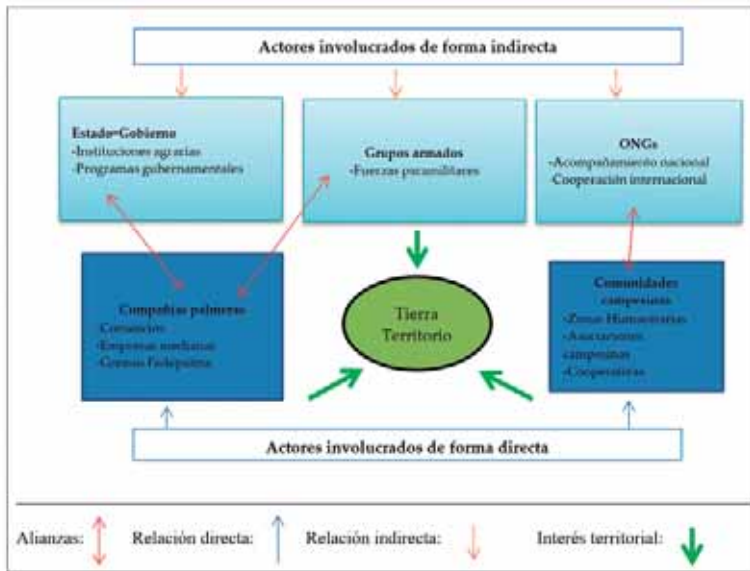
Actores involucrados de forma indirecta

Estado-Gobierno
-Instituciones agrarias
-Programas gubernamentales

Grupos armados
-Fuerzas paramilitares

ONGs
-Acompañamiento nacional
Cooperación internacional

Compañías palmeras
Consorcios
-Empresas medianas
-Gremios Fedepalma

Tierra
Territorio

Comunidades campesinas
-Zonas Humanitarias
-Asociaciones campesinas
-Cooperativas

Actores involucrados de forma directa

Alianzas:
Relación directa:
Relación indirecta:
Interés territorial: